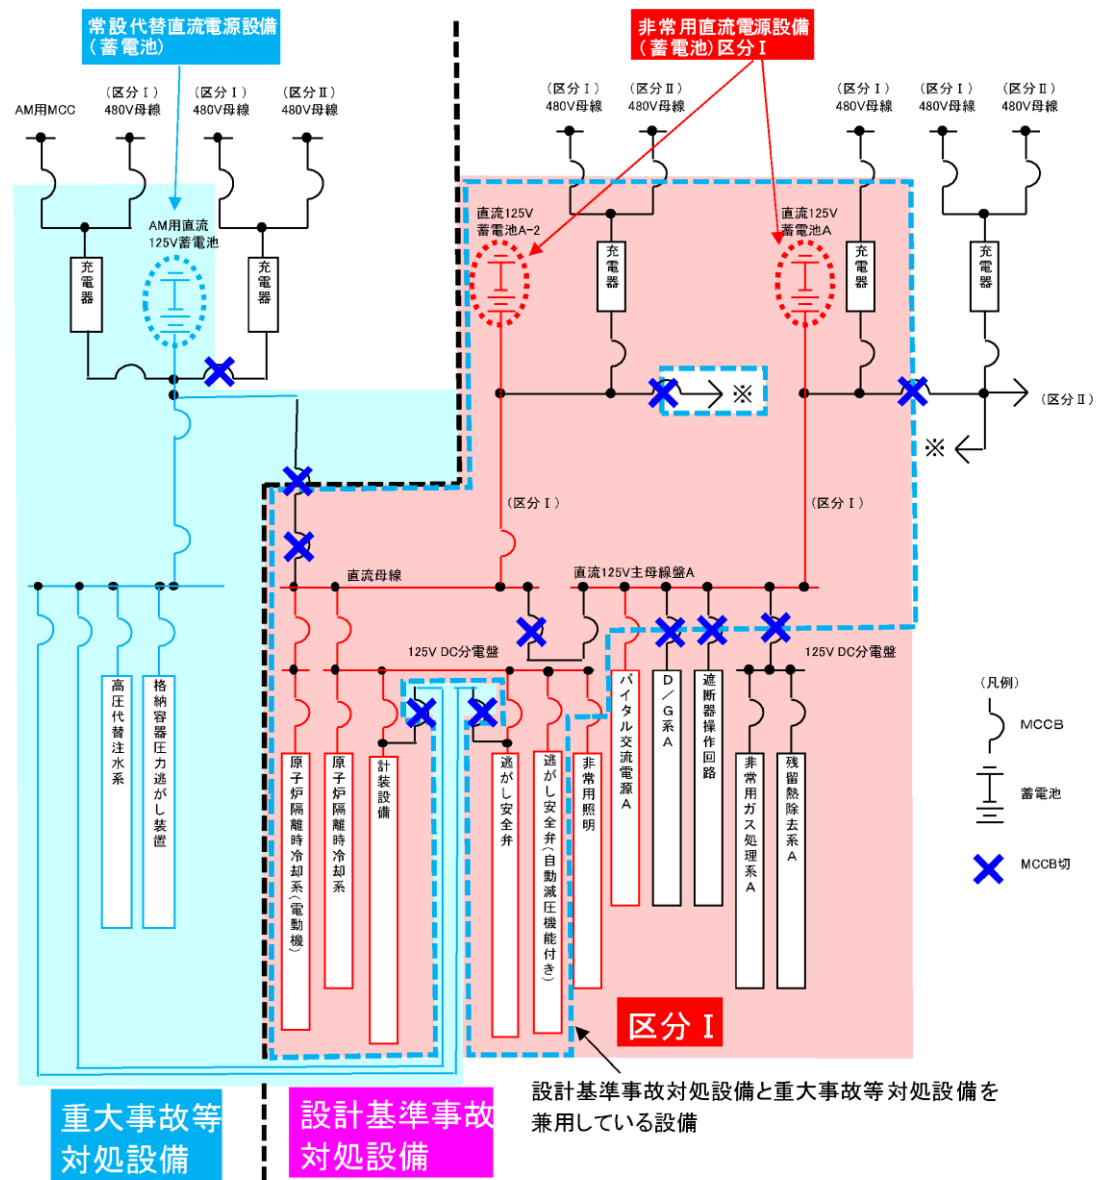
常設代替直流電源設備（蓄電池）

非常用直流電源設備（蓄電池）区分Ⅰ

AM用MCC

（区分Ⅰ）480V母線

（区分Ⅰ）480V母線

（区分Ⅱ）480V母線

（区分Ⅰ）480V母線

（区分Ⅱ）480V母線

（区分Ⅰ）480V母線

（区分Ⅰ）480V母線

（区分Ⅱ）480V母線

充電器

AM用直流125V蓄電池

充電器

直流125V蓄電池A-2

充電器

直流125V蓄電池A

充電器

充電器

※

（区分Ⅱ）

※

（区分Ⅰ）

（区分Ⅰ）

直流母線

直流125V主母線盤A

125V DC分電盤

125V DC分電盤

高圧代替注水系

格納容器圧力逃がし装置

原子炉隔離時冷却系（電動機）

原子炉隔離時冷却系

計装設備

逃がし安全弁

逃がし安全弁（自動減圧機能付き）

非常用照明

バイタル交流電源A

D／G系A

遮断器操作回路

非常用ガス処理系A

残留熱除去系A

（凡例）

MCCB

蓄電池

MCCB切

区分Ⅰ

設計基準事故対処設備と重大事故等対処設備を兼用している設備

重大事故等対処設備

設計基準事故対処設備